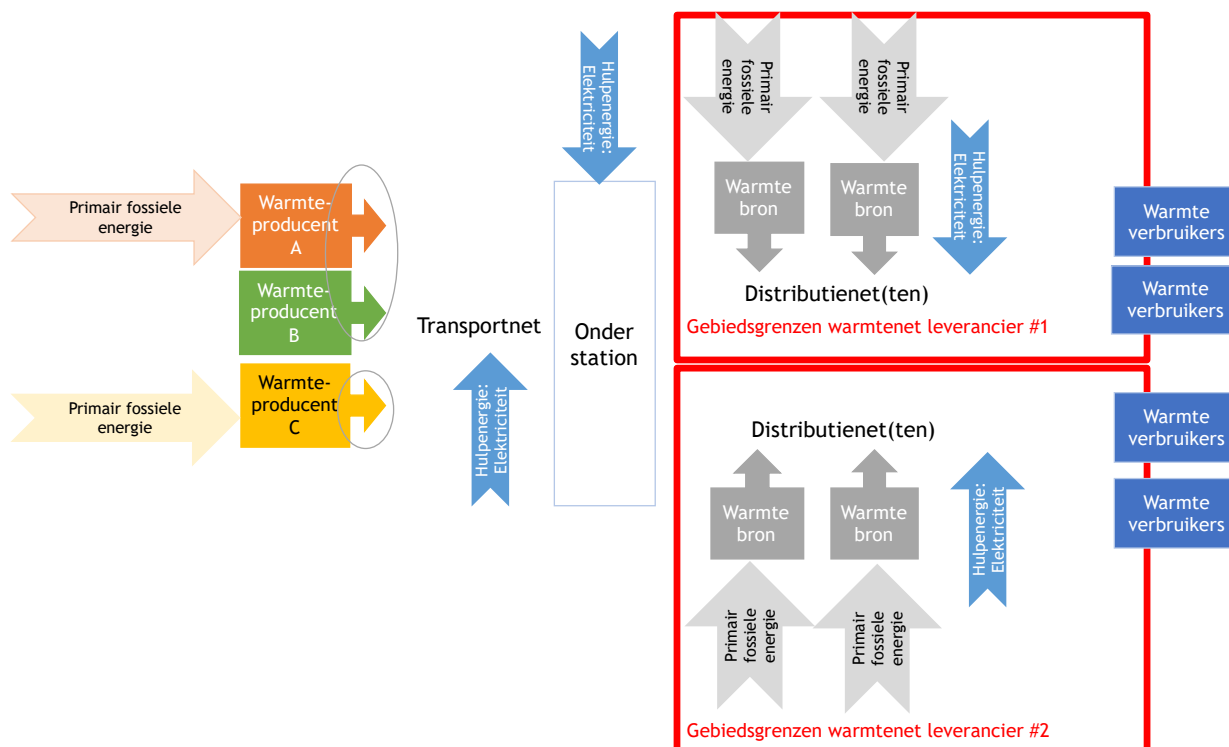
Primair fossiele energie

Warmte-producent A

Warmte-producent B

Primair fossiele energie

Warmte-producent C

Transportnet

Hulpenergie: Elektriciteit

Hulpenergie: Elektriciteit

Onder station

Primair fossiele energie

Primair fossiele energie

Warmte bron

Warmte bron

Hulpenergie: Elektriciteit

Distributienet(ten)

Gebiedsgrenzen warmtenet leverancier #1

Warmte verbruikers

Warmte verbruikers

Distributienet(ten)

Warmte bron

Warmte bron

Hulpenergie: Elektriciteit

Primair fossiele energie

Primair fossiele energie

Gebiedsgrenzen warmtenet leverancier #2

Warmte verbruikers

Warmte verbruikers